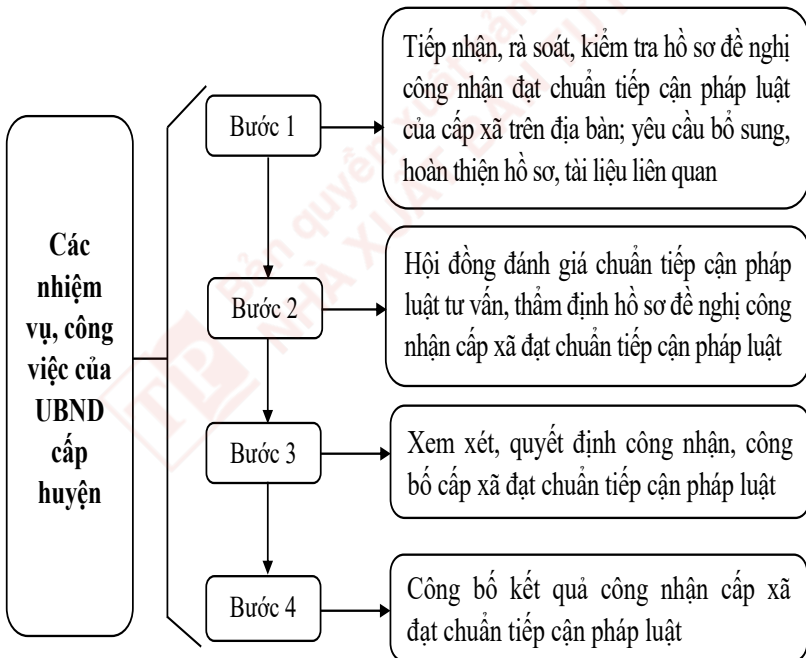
Các nhiệm vụ, công việc của UBND cấp huyện

Bước 1

Tiếp nhận, rà soát, kiểm tra hồ sơ đề nghị công nhận đạt chuẩn tiếp cận pháp luật của cấp xã trên địa bàn; yêu cầu bổ sung, hoàn thiện hồ sơ, tài liệu liên quan

Bước 2

Hội đồng đánh giá chuẩn tiếp cận pháp luật tư vấn, thẩm định hồ sơ đề nghị công nhận cấp xã đạt chuẩn tiếp cận pháp luật

Bước 3

Xem xét, quyết định công nhận, công bố cấp xã đạt chuẩn tiếp cận pháp luật

Bước 4

Công bố kết quả công nhận cấp xã đạt chuẩn tiếp cận pháp luật